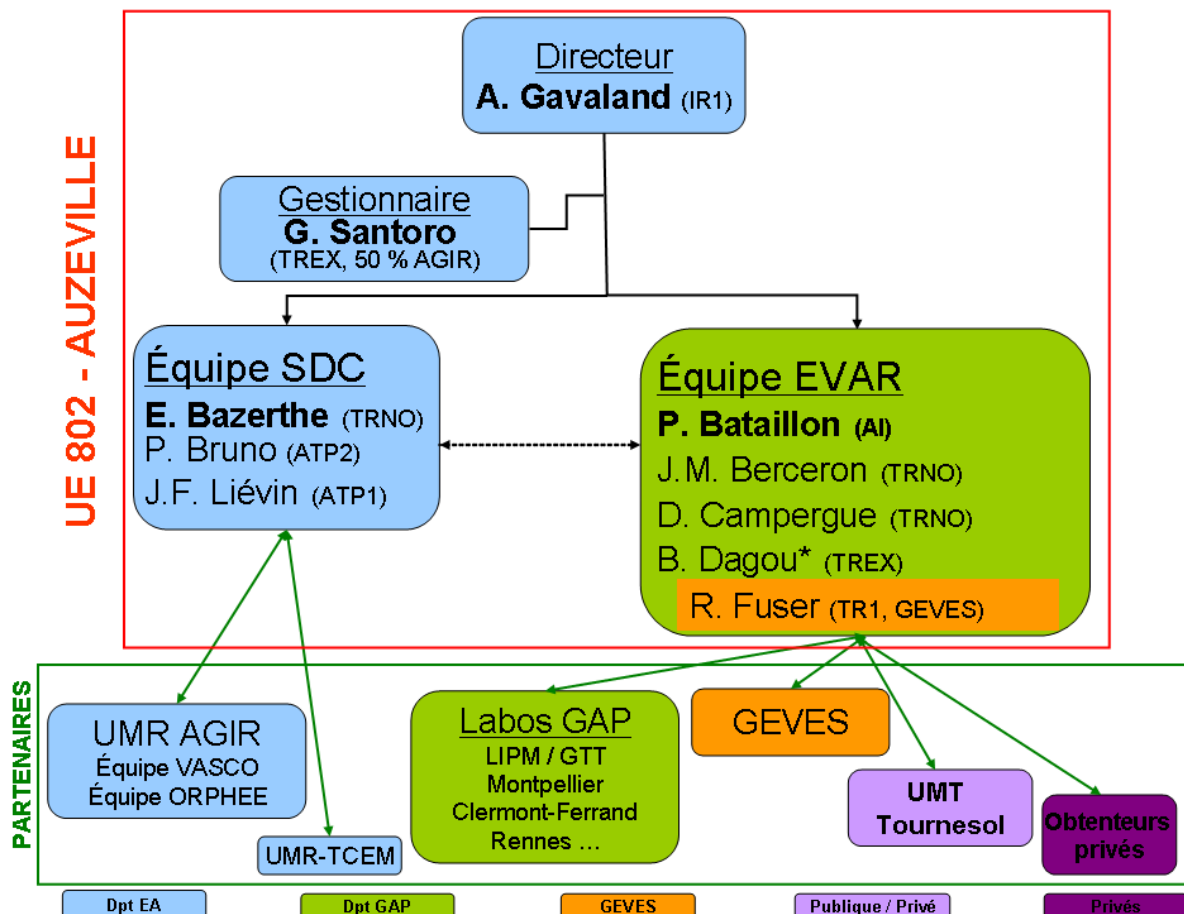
UE 802 - AUZEVILLE

Directeur
A. Gavaland (IR1)

Gestionnaire
G. Santoro
(TREX, 50 % AGIR)

Équipe SDC
E. Bazerthe (TRNO)
P. Bruno (ATP2)
J.F. Liévin (ATP1)

Équipe EVAR
P. Bataillon (AI)
J.M. Berceron (TRNO)
D. Campergue (TRNO)
B. Dagou* (TREX)
R. Fuser (TR1, GEVES)

PARTENAIRES

UMR AGIR
Équipe VASCO
Équipe ORPHEE

UMR-TCEM

Labos GAP
LIPM / GTT
Montpellier
Clermont-Ferrand
Rennes …

GEVES

UMT
Tournesol

Obtenteurs
privés

Dpt EA

Dpt GAP

GEVES

Publique / Privé

Privés